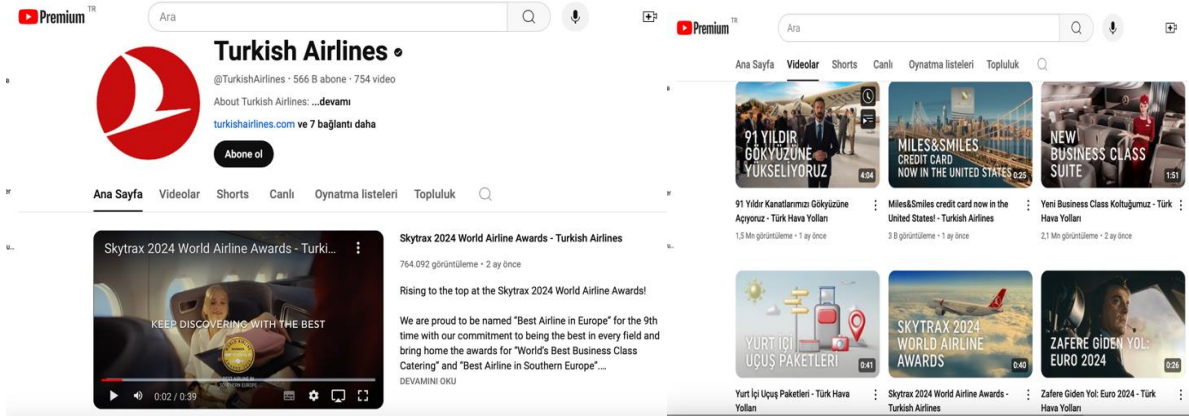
Premium TR

Ara

Turkish Airlines

@TurkishAirlines · 566 B abone · 754 video

About Turkish Airlines: ...devamı

turkishairlines.com ve 7 bağlantı daha

Abone ol

Ana Sayfa Videolar Shorts Canlı Oynatma listeleri Topluluk

Skytrax 2024 World Airline Awards - Turki...

KEEP DISCOVERING WITH THE BEST

0:02 / 0:39

Skytrax 2024 World Airline Awards - Turkish Airlines

764.092 görüntüleme · 2 ay önce

Rising to the top at the Skytrax 2024 World Airline Awards!

We are proud to be named "Best Airline in Europe" for the 9th time with our commitment to being the best in every field and bring home the awards for "World's Best Business Class Catering" and "Best Airline in Southern Europe"....

DEVAMINI OKU

Premium TR

Ara

Ana Sayfa Videolar Shorts Canlı Oynatma listeleri Topluluk

91 YILDIR GÖKYÜZÜNE YÜKSELİYORUZ 4:04

91 Yıldır Kanatlarımızı Gökyüzüne Açıyoruz - Türk Hava Yolları

1,5 Mn görüntüleme · 1 ay önce

MILES&SMILES CREDIT CARD NOW IN THE UNITED STATES 0:25

Miles&Smiles credit card now in the United States! - Turkish Airlines

3 B görüntüleme · 1 ay önce

NEW BUSINESS CLASS SUITE 1:51

Yeni Business Class Koltuğumuz - Türk Hava Yolları

2,1 Mn görüntüleme · 2 ay önce

YURT İÇİ UÇUŞ PAKETLERİ 0:41

Yurt İçi Uçuş Paketleri - Türk Hava Yolları

SKYTRAX 2024 WORLD AIRLINE AWARDS 0:40

Skytrax 2024 World Airline Awards - Turkish Airlines

ZAFERE GİDEN YOL: EURO 2024 0:26

Zafere Giden Yol: Euro 2024 - Türk Hava Yolları